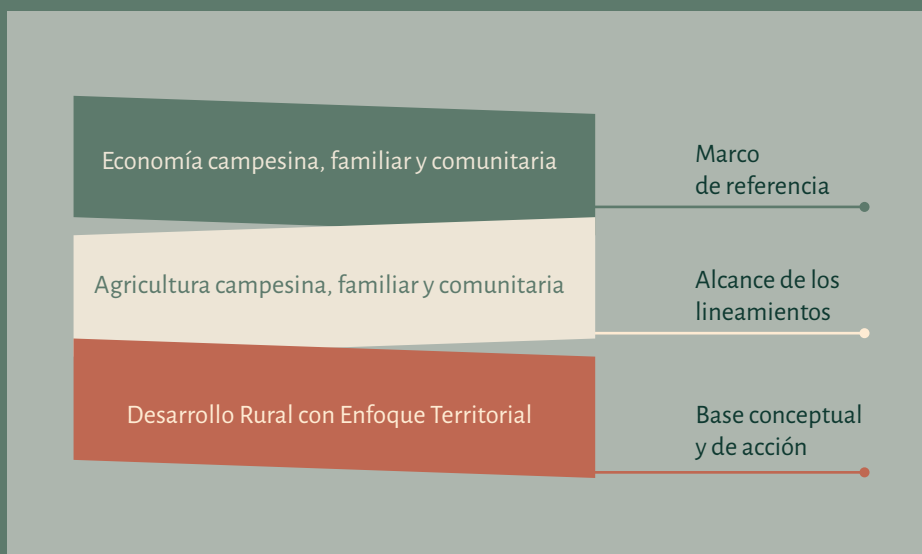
Economía campesina, familiar y comunitaria

Marco de referencia

Agricultura campesina, familiar y comunitaria

Alcance de los lineamientos

Desarrollo Rural con Enfoque Territorial

Base conceptual y de acción